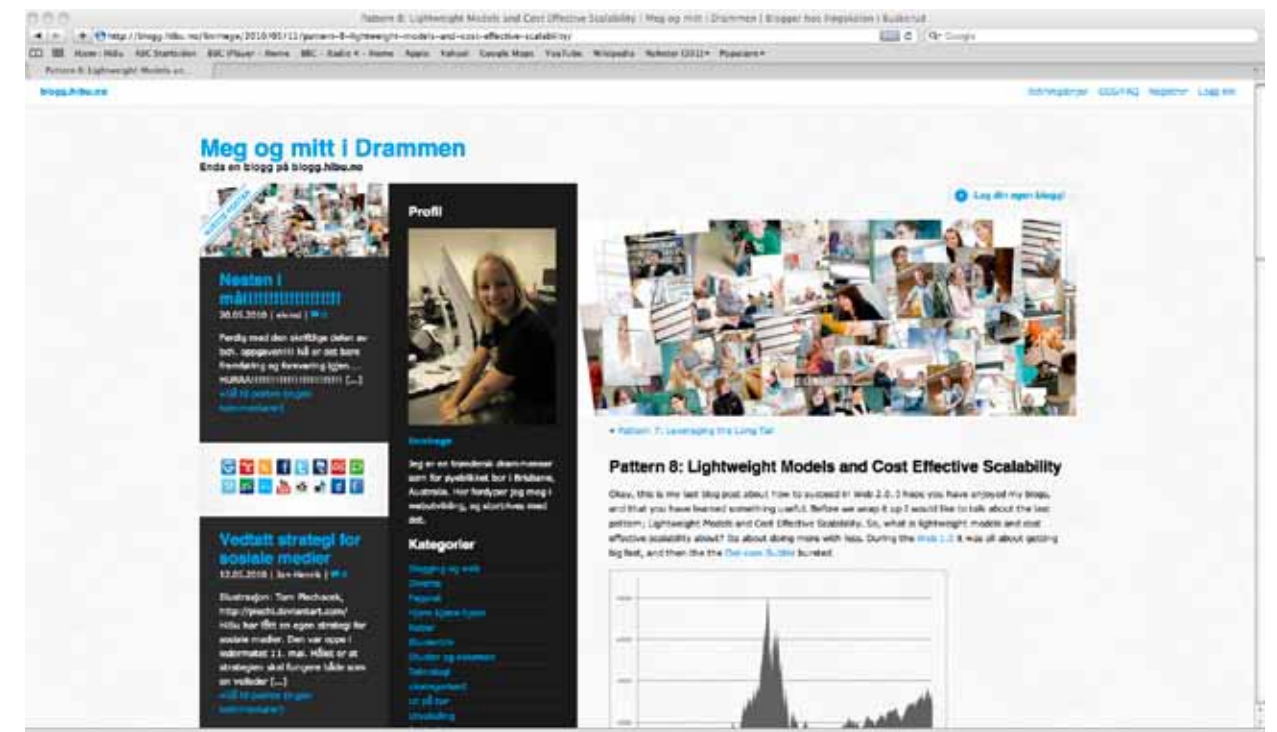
Pattern 8: Lightweight Models and Cost Effective Scalability | Meg og mitt i Drammen | Blogger hos Høgskolen i Buskerud

http://blogg.hibu.no/linnhege/2010/05/11/pattern-8-lightweight-models-and-cost-effective-scalability/

Google

Home - Hibu ABC Startsiden BBC iPlayer - Home BBC - Radio 4 - Home Apple Yahoo! Google Maps YouTube Wikipedia Nyheter (312) Populære

Pattern 8: Lightweight Models an...

blogg.hibu.no

Innstillinger GSS/FAQ Registrer Logg inn

Meg og mitt i Drammen
Enda en blogg på blogg.hibu.no

Lag din egen blogg!

Nesten i mål!!!!!!!!!!!!!!!
30.05.2010 | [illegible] | 0

Ferdig med den skriftlige delen av bch. oppgaven!!!! Nå er det bare fremføring og forsvaring igjen... HURAA!!!!!!!!!!!!!!!!!!!!! [...]
»Gå til posten (ingen kommentarer)

Vedtatt strategi for sosiale medier
12.05.2010 | Jon Henrik | 0

Illustrasjon: Tom Piechacek, http://piechi.deviantart.com/ HiBu har fått en egen strategi for sosiale medier. Den var oppe i lederrådet 11. mai. Målet er at strategien skal fungere både som en veileder [...]
»Gå til posten (ingen kommentarer)

Profil

linnhege

Jeg er en trønderisk drammenser som for øyeblikket bor i Brisbane, Australia. Her fordyper jeg meg i webutvikling, og storkoser med det.

Kategorier

Blogging og web
Diverse
Fagprat
Hjem kjære hjem
Reiser
Studentliv
Studier og eksamen
Teknologi
Undergrunn
Ut på tur
Utveksling

« Pattern 7: Leveraging the Long Tail

Pattern 8: Lightweight Models and Cost Effective Scalability

Okay, this is my last blog post about how to succeed in Web 2.0. I hope you have enjoyed my blogs, and that you have learned something useful. Before we wrap it up I would like to talk about the last pattern; Lightweight Models and Cost Effective Scalability. So, what is lightweight models and cost effective scalability about? Its about doing more with less. During the Web 1.0 it was all about getting big fast, and then the the Dot-com Bubble bursted.